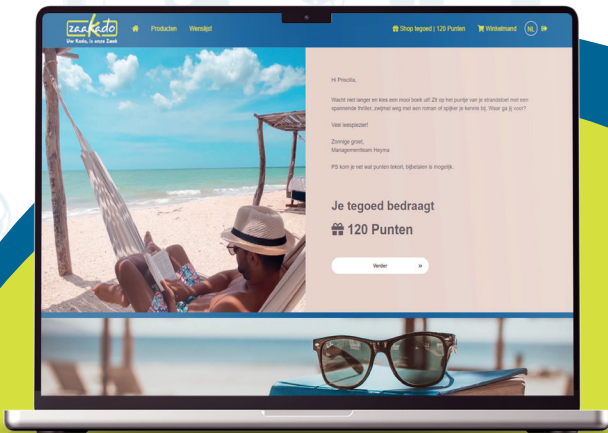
zaaKado
Uw Kado, is onze Zaak

Producten Wenslijst

Shop tegoed | 120 Punten Winkelmand NL

Hi Priscilla,

Wacht niet langer en kies een mooi boek uit! Zit op het puntje van je strandstoel met een spannende thriller, zwijmel weg met een roman of spijker je kennis bij. Waar ga jij voor?

Veel leesplezier!

Zonnige groet,
Managementteam Heyma

PS kom je net wat punten tekort, bijbetalen is mogelijk.

Je tegoed bedraagt

120 Punten

Verder »